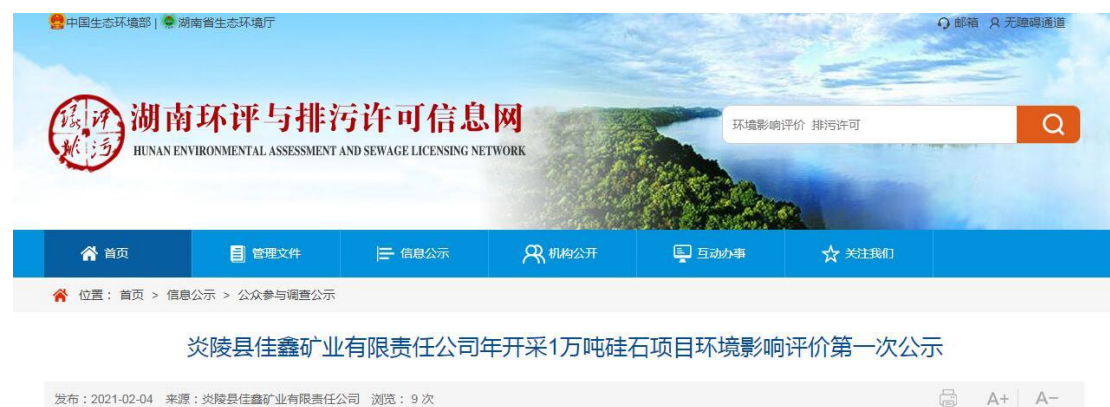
中国生态环境部 | 湖南省生态环境厅

邮箱 无障碍通道

环评 排污

湖南环评与排污许可信息网

HUNAN ENVIRONMENTAL ASSESSMENT AND SEWAGE LICENSING NETWORK

环境影响评价 排污许可

首页 管理文件 信息公示 机构公开 互动办事 关注我们

位置：首页 > 信息公示 > 公众参与调查公示

炎陵县佳鑫矿业有限责任公司年开采1万吨硅石项目环境影响评价第一次公示

发布：2021-02-04 来源：炎陵县佳鑫矿业有限责任公司 浏览：9 次

A+ A−